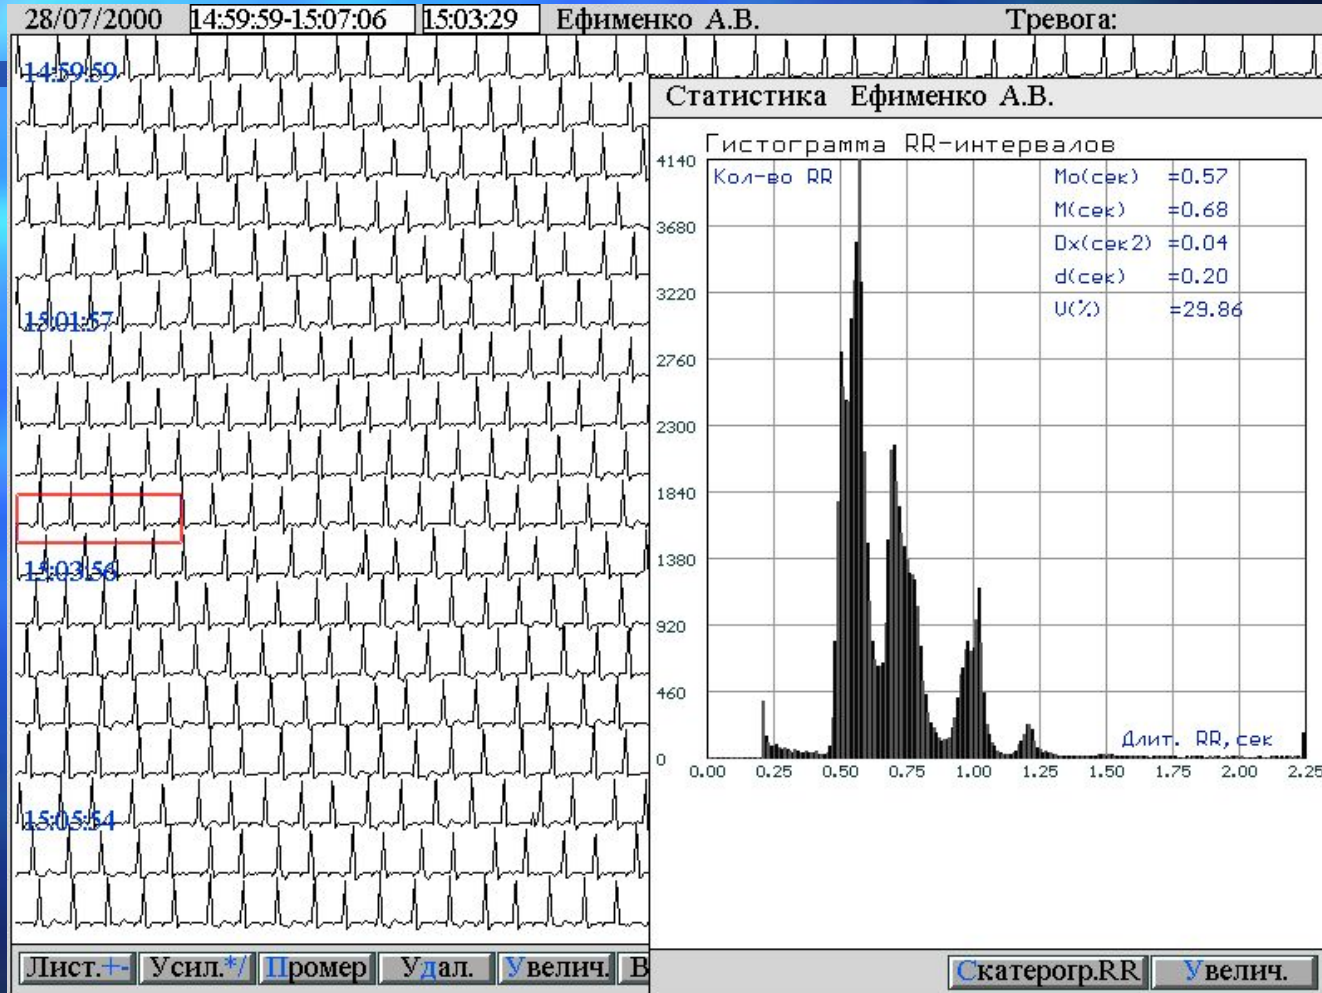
28/07/2000 14:59:59-15:07:06 15:03:29 Ефименко А.В. Тревога:

14:59:59

15:01:57

15:03:56

15:05:54

Статистика Ефименко А.В.

Гистограмма RR-интервалов

Кол-во RR

Mo(сек) =0.57
M(сек) =0.68
Dx(сек2) =0.04
d(сек) =0.20
U(%) =29.86

4140
3680
3220
2760
2300
1840
1380
920
460
0

0.00 0.25 0.50 0.75 1.00 1.25 1.50 1.75 2.00 2.25

Длит. RR, сек

Лист.+- Усил.*/ Промер Удал. Увелич. В

Скатерогр.RR Увелич.